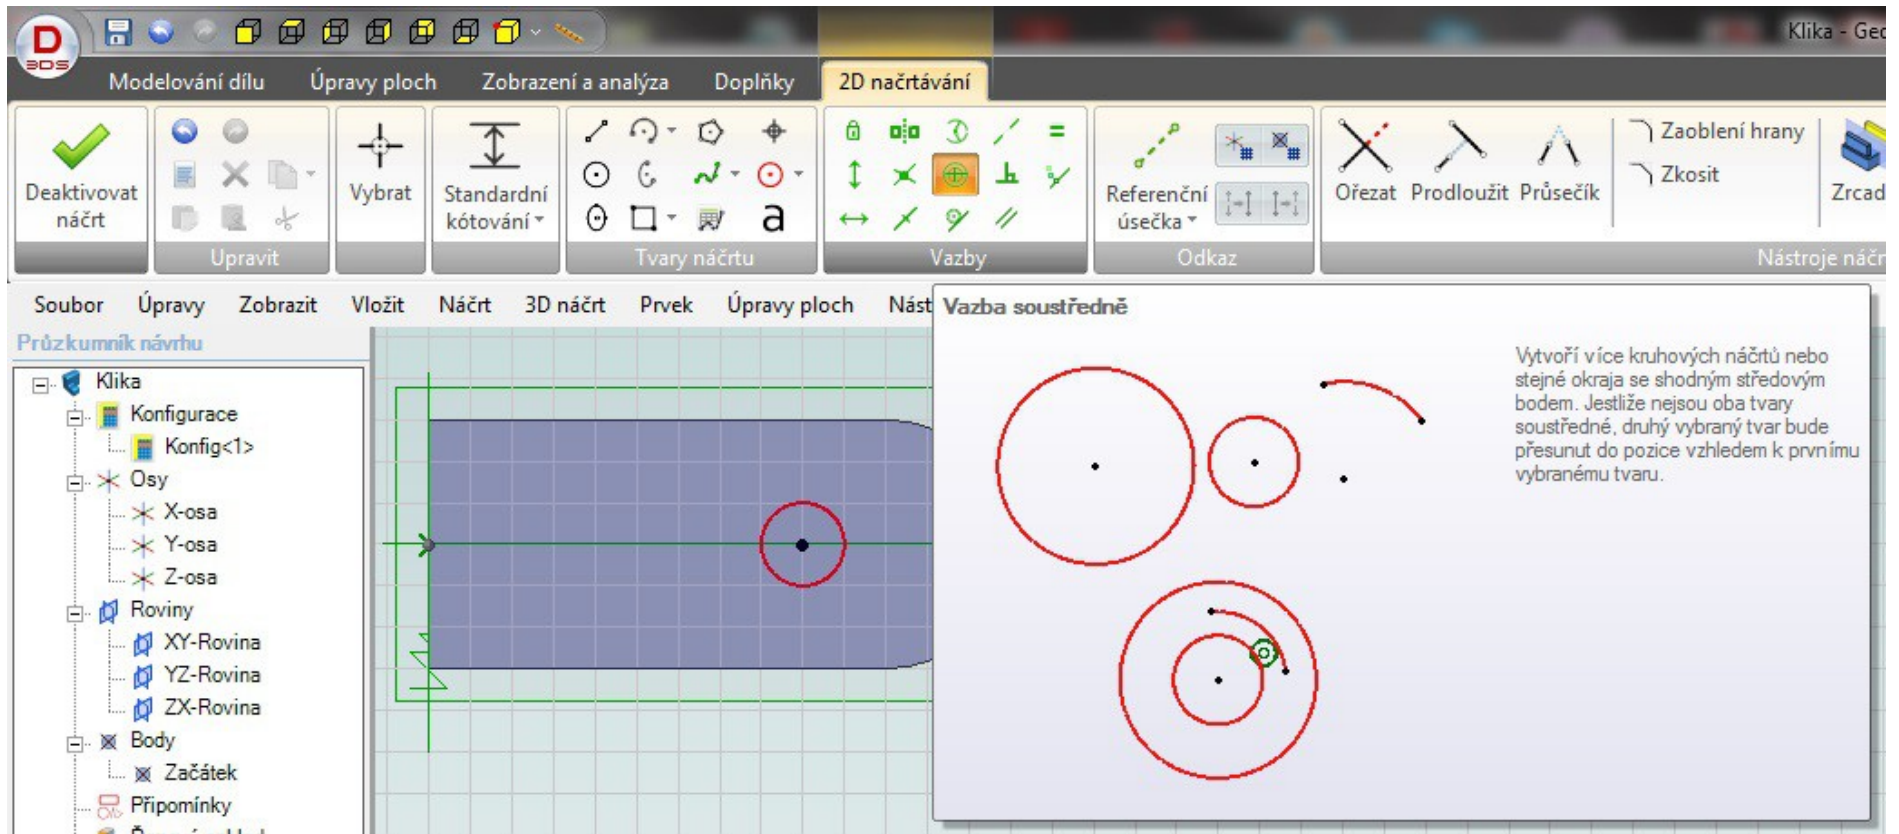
Klika - Geo

Modelování dílu Úpravy ploch Zobrazení a analýza Doplňky 2D načrtávání

Deaktivovat náčrt

Upravit

Vybrat

Standardní kótování

a

Tvary náčrtu

Vazby

Referenční úsečka

Odkaz

Ořezat Prodloužit Průsečík

Zaoblení hrany

Zkosit

Zrcad

Nástroje náčr

Soubor Úpravy Zobrazit Vložit Náčrt 3D náčrt Prvek Úpravy ploch Nást

Průzkumník návrhu

Klika
Konfigurace
Konfig<1>
Osy
X-osa
Y-osa
Z-osa
Roviny
XY-Rovina
YZ-Rovina
ZX-Rovina
Body
Začátek
Připomínky

Vazba soustředně

Vytvoří více kruhových náčrtů nebo stejné okraja se shodným středovým bodem. Jestliže nejsou oba tvary soustředné, druhý vybraný tvar bude přesunut do pozice vzhledem k prvnímu vybranému tvaru.